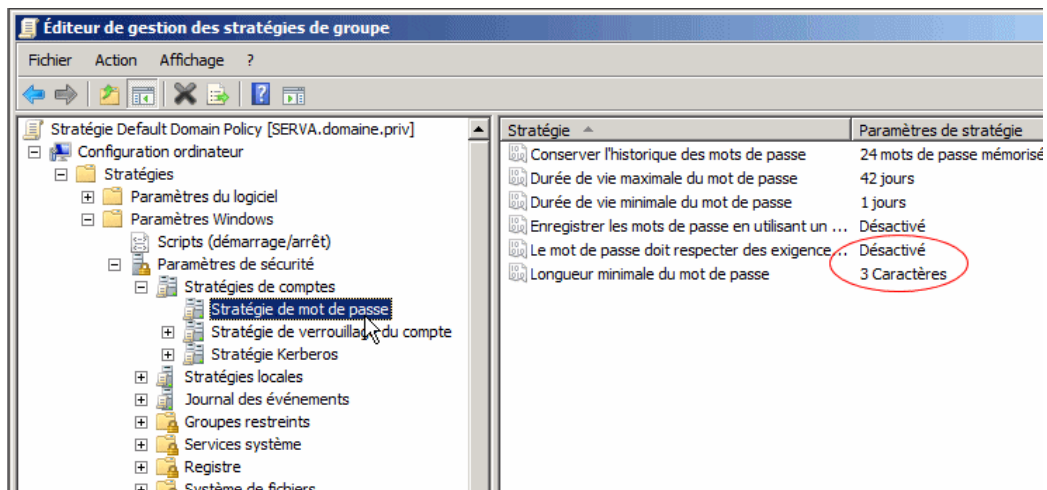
Éditeur de gestion des stratégies de groupe

Fichier Action Affichage ?

Stratégie Default Domain Policy [SERVA.domaine.priv]
Configuration ordinateur
Stratégies
Paramètres du logiciel
Paramètres Windows
Scripts (démarrage/arrêt)
Paramètres de sécurité
Stratégies de comptes
Stratégie de mot de passe
Stratégie de verrouillage du compte
Stratégie Kerberos
Stratégies locales
Journal des événements
Groupes restreints
Services système
Registre
Système de fichiers

| Stratégie | Paramètres de stratégie |
|---|---|
| Conserver l'historique des mots de passe | 24 mots de passe mémorisé |
| Durée de vie maximale du mot de passe | 42 jours |
| Durée de vie minimale du mot de passe | 1 jours |
| Enregistrer les mots de passe en utilisant un ... | Désactivé |
| Le mot de passe doit respecter des exigence... | Désactivé |
| Longueur minimale du mot de passe | 3 Caractères |